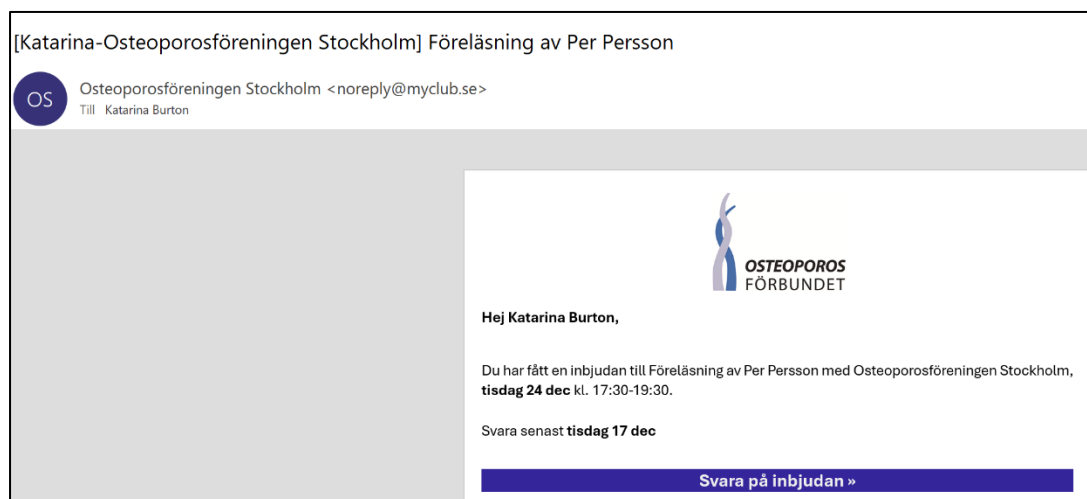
[Katarina-Osteoporosföreningen Stockholm] Föreläsning av Per Persson

OS

Osteoporosföreningen Stockholm <noreply@myclub.se>
Till Katarina Burton

OSTEOPOROS
FÖRBUNDET

Hej Katarina Burton,

Du har fått en inbjudan till Föreläsning av Per Persson med Osteoporosföreningen Stockholm, tisdag 24 dec kl. 17:30-19:30.

Svara senast tisdag 17 dec

Svara på inbjudan »